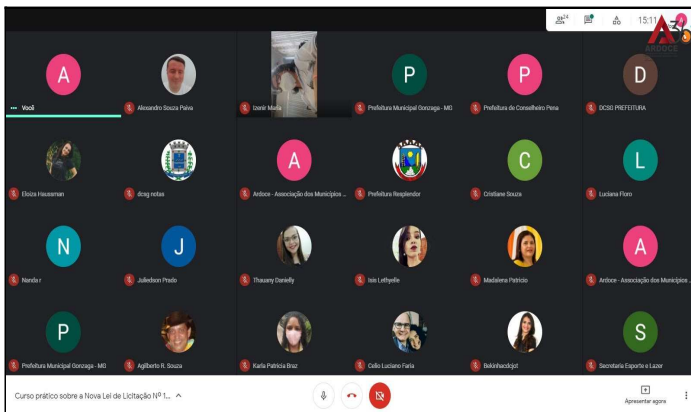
24
15:11
ARDOCE

A
Você

Alexandro Souza Paiva

Izenir Maria

P
Prefeitura Municipal Gonzaga - MG

P
Prefeitura de Conselheiro Pena

D
DCSG PREFEITURA

Eloiza Hausman

dcsg notas

A
Ardoce - Associação dos Municípios ...

Prefeitura Resplendor

C
Cristiane Souza

L
Luciana Floro

N
Nanda r

J
Julledson Prado

Thauany Danielly

Isis Lethyelle

Madalena Patricio

A
Ardoce - Associação dos Municípios ...

P
Prefeitura Municipal Gonzaga - MG

Agilberto R. Souza

Karla Patricia Braz

Celio Luciano Faria

Bekinhacdcjcl

S
Secretaria Esporte e Lazer

Curso prático sobre a Nova Lei de Licitação Nº 1...

Apresentar agora